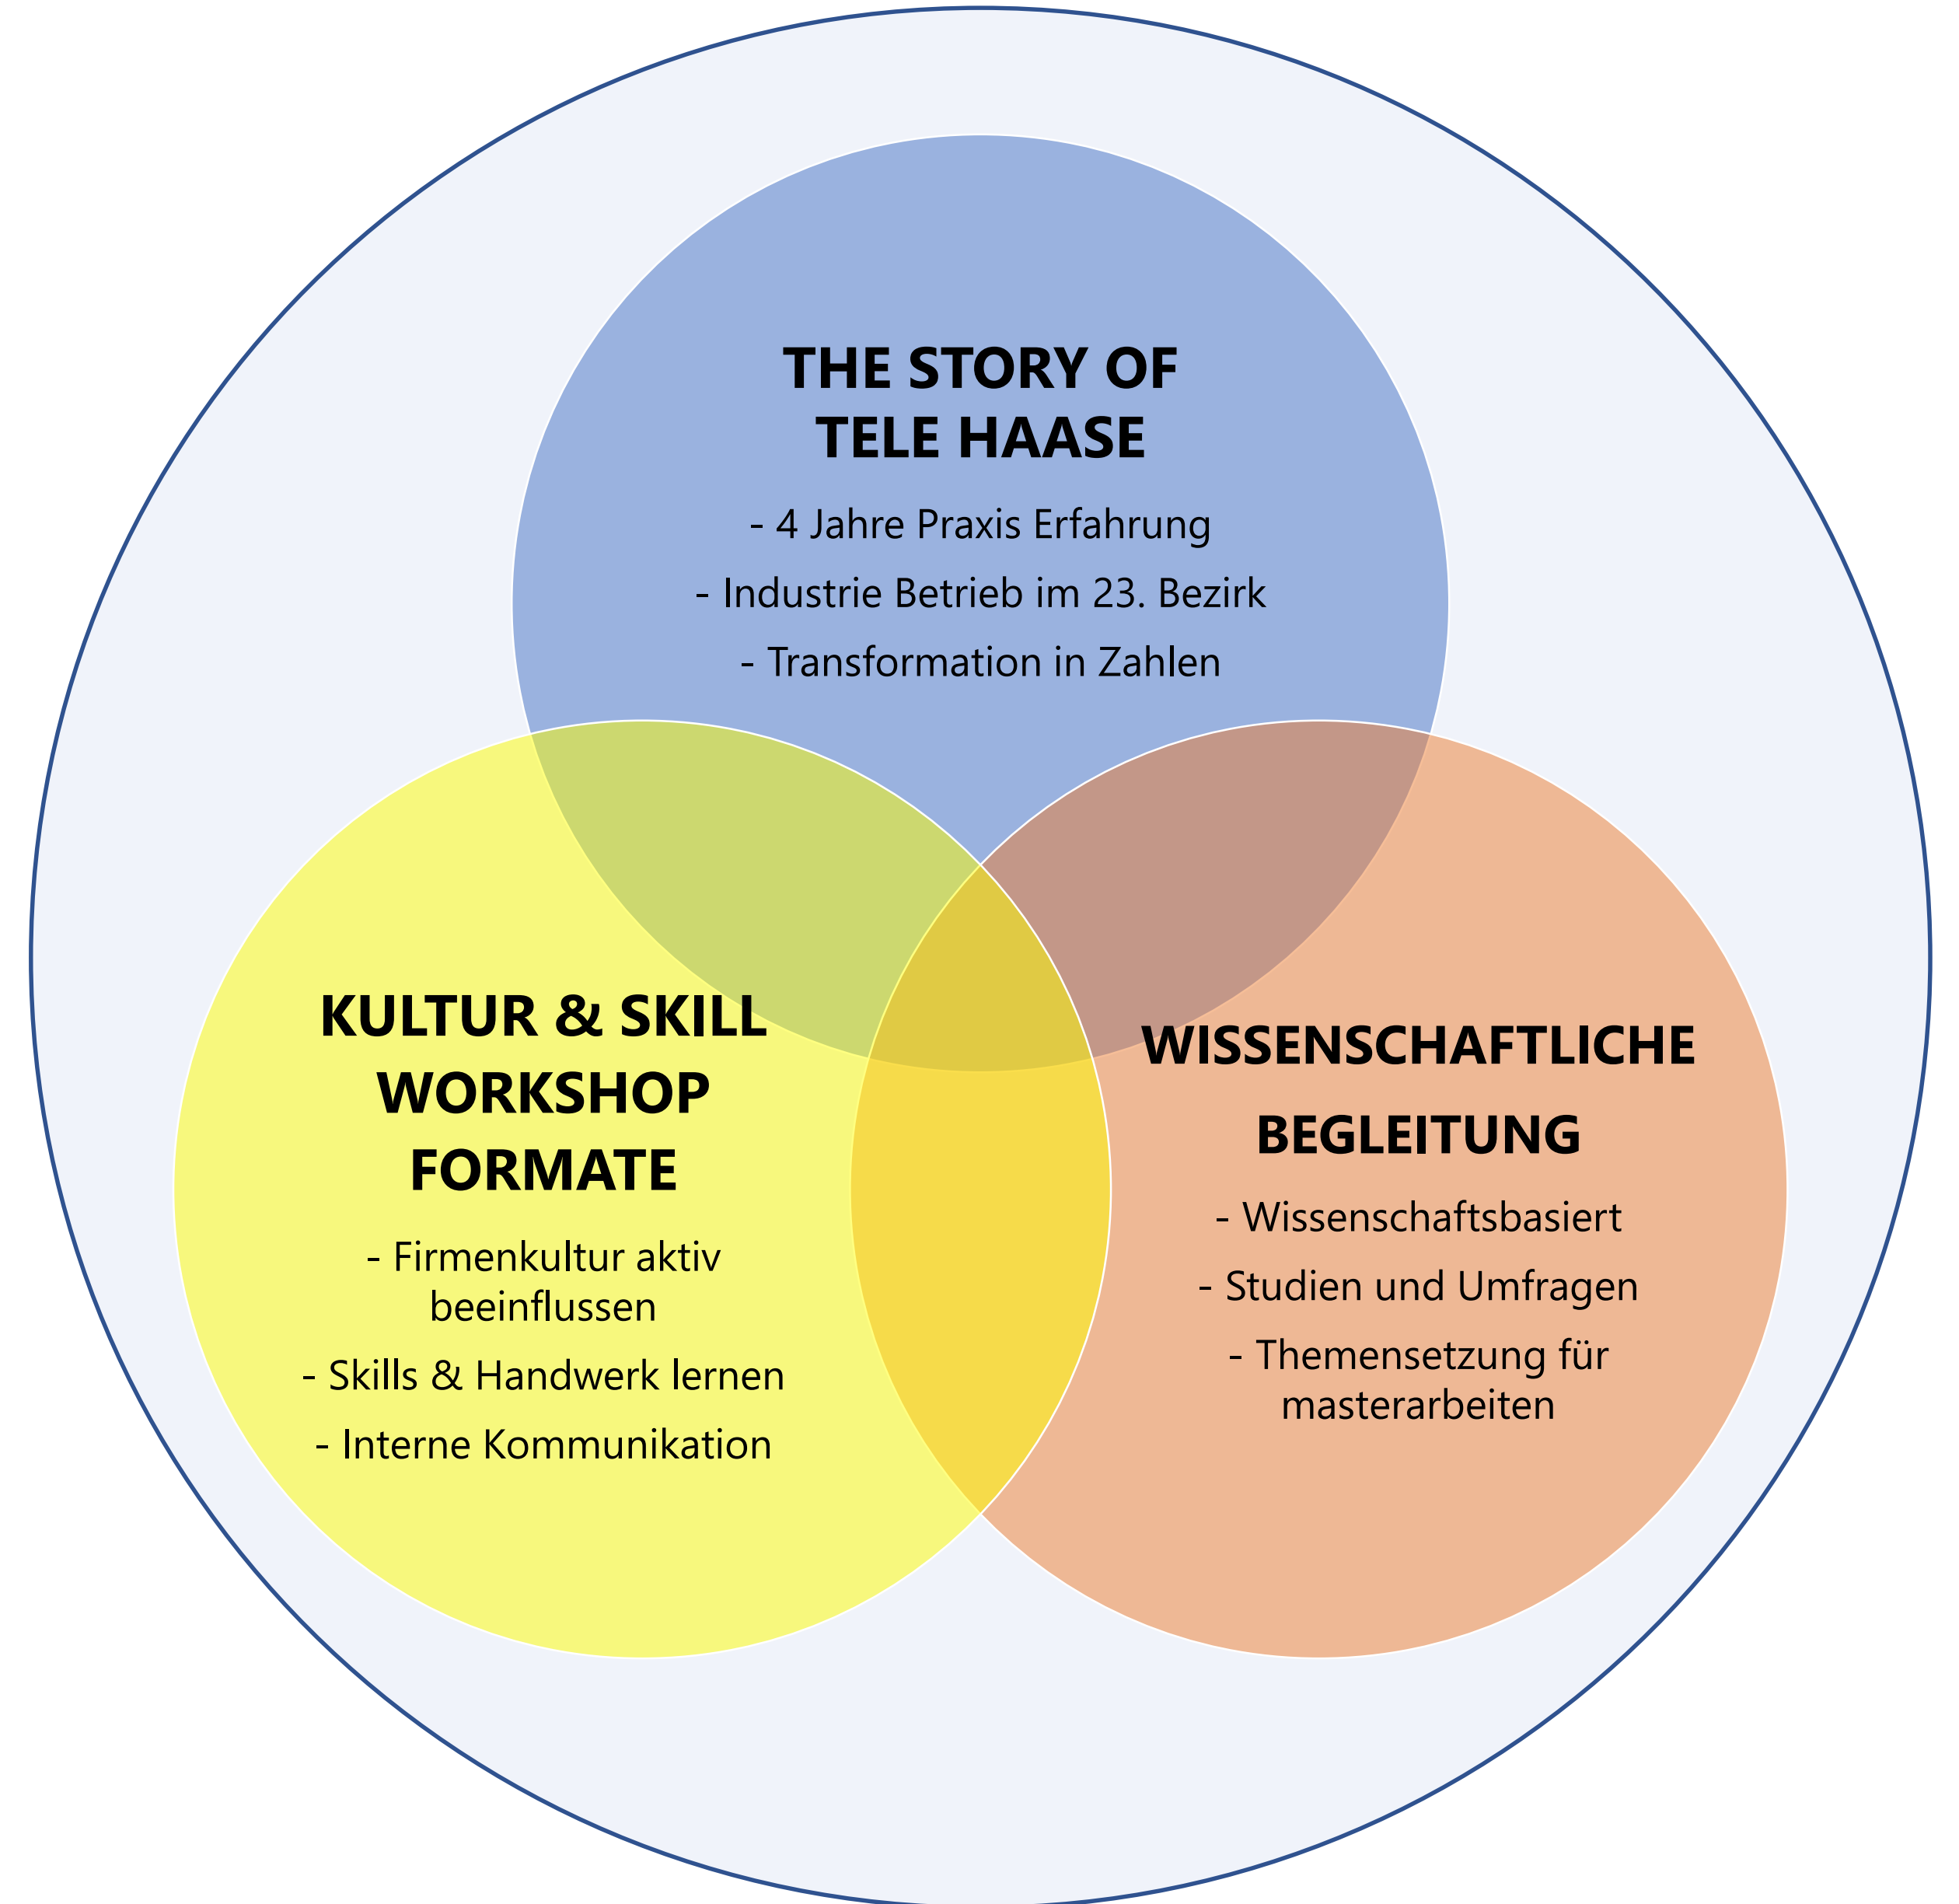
THE STORY OF TELE HAASE

- 4 Jahre Praxis Erfahrung

- Industrie Betrieb im 23. Bezirk

- Transformation in Zahlen

KULTUR & SKILL WORKSHOP FORMATE

- Firmenkultur aktiv beeinflussen

- Skills & Handwerk lernen

- Interne Kommunikation

WISSENSCHAFTLICHE BEGLEITUNG

- Wissenschaftsbasiert

- Studien und Umfragen

- Themensetzung für masterarbeiten